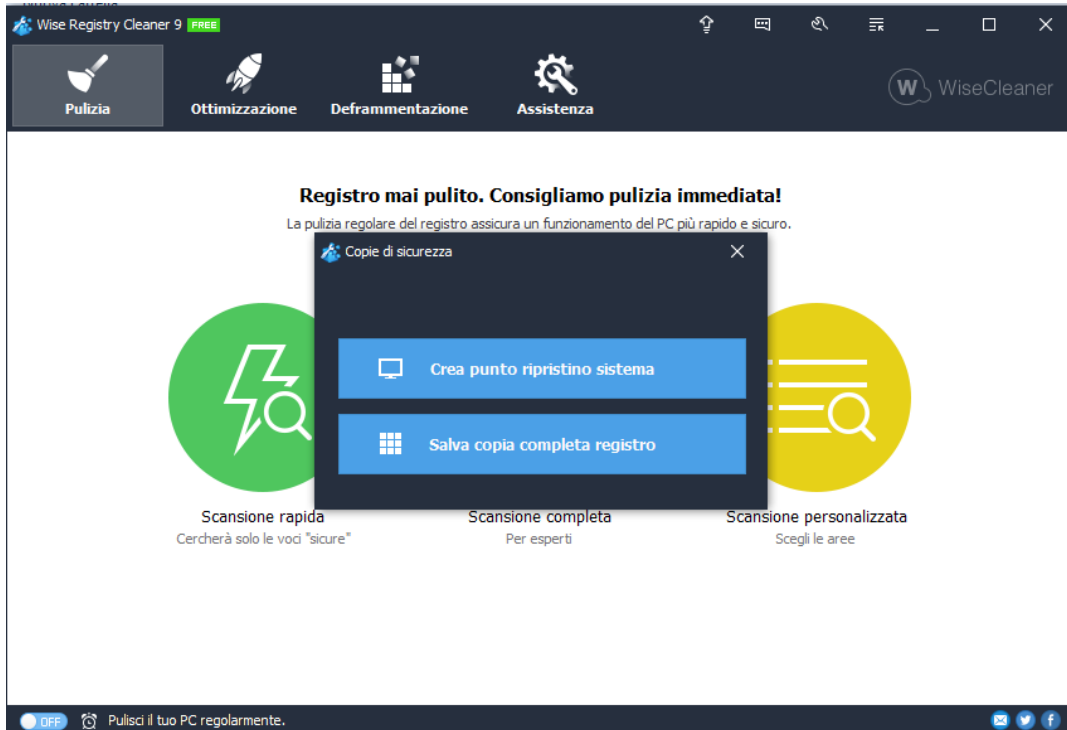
Wise Registry Cleaner 9 FREE

Pulizia
Ottimizzazione
Deframmentazione
Assistenza

WiseCleaner

Registro mai pulito. Consigliamo pulizia immediata!
La pulizia regolare del registro assicura un funzionamento del PC più rapido e sicuro.

Copie di sicurezza

Crea punto ripristino sistema

Salva copia completa registro

Scansione rapida
Cercherà solo le voci "sicure"

Scansione completa
Per esperti

Scansione personalizzata
Scegli le aree

OFF
Pulisci il tuo PC regolarmente.